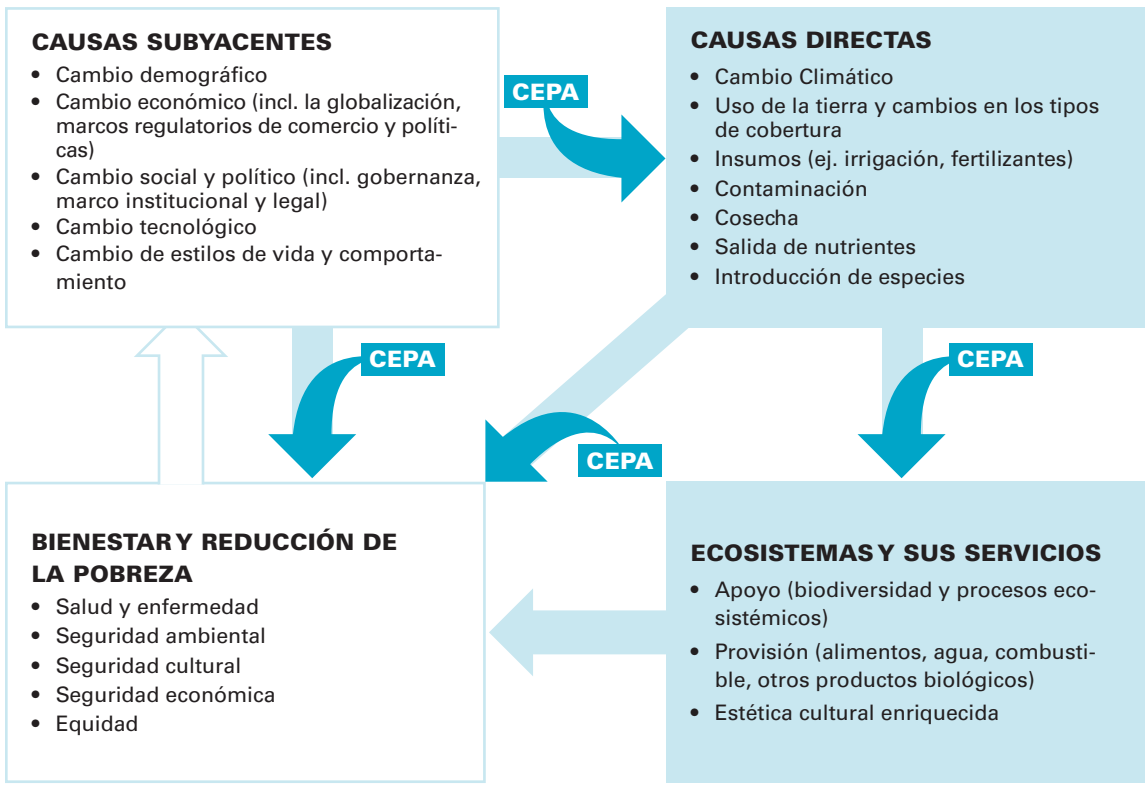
CAUSAS SUBYACENTES
• Cambio demográfico
• Cambio económico (incl. la globalización, marcos regulatorios de comercio y políticas)
• Cambio social y político (incl. gobernanza, marco institucional y legal)
• Cambio tecnológico
• Cambio de estilos de vida y comportamiento

CEPA

CAUSAS DIRECTAS
• Cambio Climático
• Uso de la tierra y cambios en los tipos de cobertura
• Insumos (ej. irrigación, fertilizantes)
• Contaminación
• Cosecha
• Salida de nutrientes
• Introducción de especies

CEPA

CEPA

CEPA

BIENESTAR Y REDUCCIÓN DE LA POBREZA
• Salud y enfermedad
• Seguridad ambiental
• Seguridad cultural
• Seguridad económica
• Equidad

ECOSISTEMAS Y SUS SERVICIOS
• Apoyo (biodiversidad y procesos ecosistémicos)
• Provisión (alimentos, agua, combustible, otros productos biológicos)
• Estética cultural enriquecida